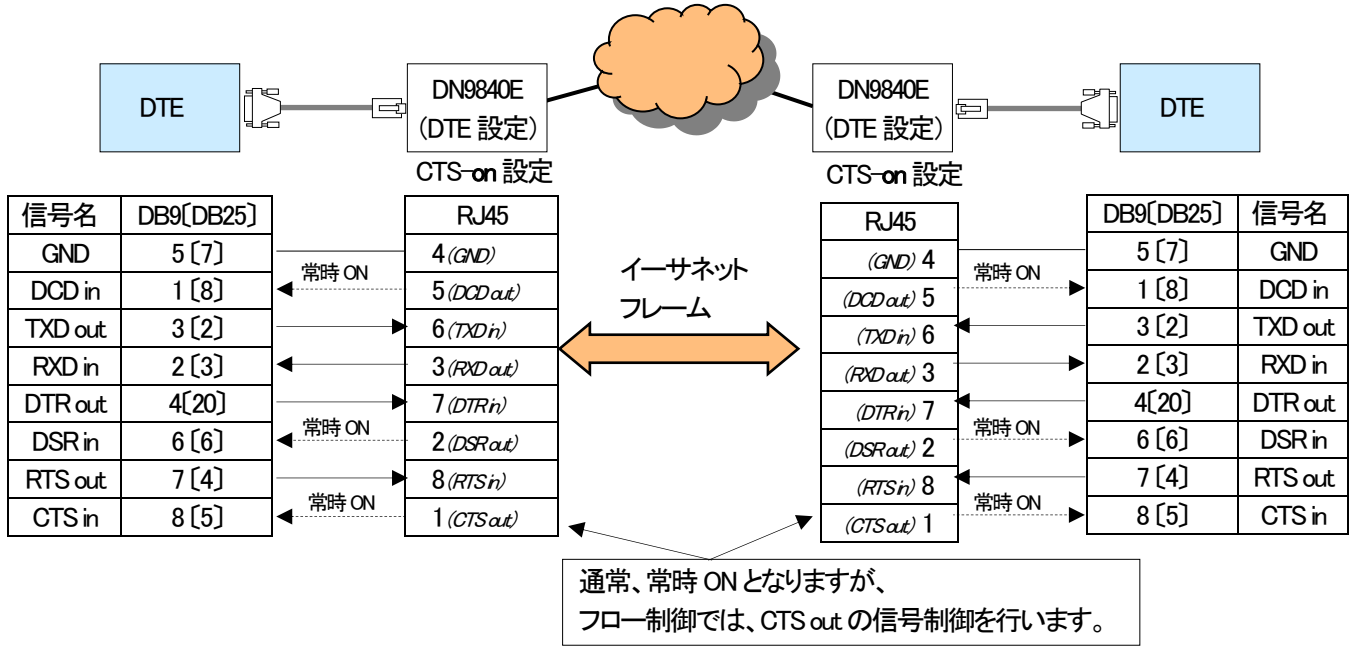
DTE

DN9840E
(DTE 設定)
CTS-on 設定

DN9840E
(DTE 設定)
CTS-on 設定

DTE

| 信号名 | DB9〔DB25〕 |
|---|---|
| GND | 5〔7〕 |
| DCD in | 1〔8〕 |
| TXD out | 3〔2〕 |
| RXD in | 2〔3〕 |
| DTR out | 4〔20〕 |
| DSR in | 6〔6〕 |
| RTS out | 7〔4〕 |
| CTS in | 8〔5〕 |

| RJ45 |
|---|
| 4 (GND) |
| 5 (DCD out) |
| 6 (TXD in) |
| 3 (RXD out) |
| 7 (DTR in) |
| 2 (DSR out) |
| 8 (RTS in) |
| 1 (CTS out) |

常時 ON
常時 ON
常時 ON

イーサネット
フレーム

| RJ45 |
|---|
| (GND) 4 |
| (DCD out) 5 |
| (TXD in) 6 |
| (RXD out) 3 |
| (DTR in) 7 |
| (DSR out) 2 |
| (RTS in) 8 |
| (CTS out) 1 |

常時 ON
常時 ON
常時 ON

| DB9〔DB25〕 | 信号名 |
|---|---|
| 5〔7〕 | GND |
| 1〔8〕 | DCD in |
| 3〔2〕 | TXD out |
| 2〔3〕 | RXD in |
| 4〔20〕 | DTR out |
| 6〔6〕 | DSR in |
| 7〔4〕 | RTS out |
| 8〔5〕 | CTS in |

通常、常時 ON となりますが、
フロー制御では、CTS out の信号制御を行います。